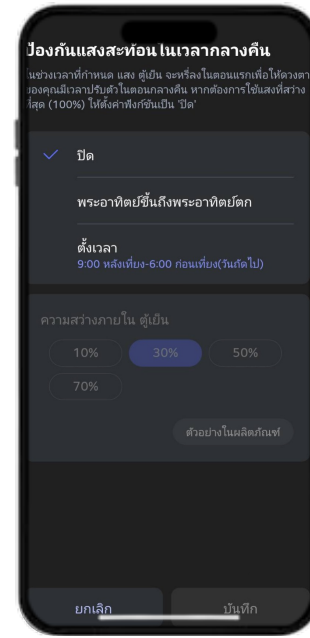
ป้องกันแสงสะท้อน ในเวลากลางคืน

ในช่วงเวลาที่กำหนด แสง ตู้เย็น จะหรี่ลงในตอนแรกเพื่อให้ดวงตาของคุณมีเวลาปรับตัวในตอนกลางคืน หากต้องการใช้แสงที่สว่างที่สุด (100%) ให้ตั้งค่าฟังก์ชันเป็น 'ปิด'

ปิด

พระอาทิตย์ขึ้นถึงพระอาทิตย์ตก

ตั้งเวลา
9:00 หลังเที่ยง-6:00 ก่อนเที่ยง(วันถัดไป)

ความสว่างภายใน ตู้เย็น

10%
30%
50%
70%

ตัวอย่างในผลิตภัณฑ์

ยกเลิก
บันทึก